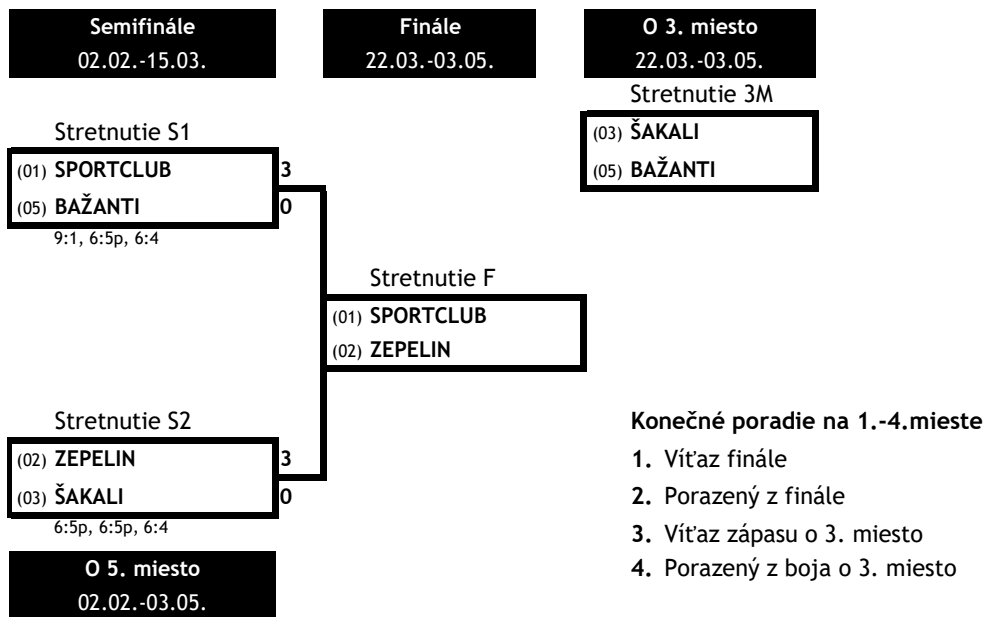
Semifinále
02.02.-15.03.

Finále
22.03.-03.05.

O 3. miesto
22.03.-03.05.

Stretnutie 3M
(03) ŠAKALI
(05) BAŽANTI

Stretnutie S1
(01) SPORTCLUB 3
(05) BAŽANTI 0
9:1, 6:5p, 6:4

Stretnutie F
(01) SPORTCLUB
(02) ZEPELIN

Stretnutie S2
(02) ZEPELIN 3
(03) ŠAKALI 0
6:5p, 6:5p, 6:4

O 5. miesto
02.02.-03.05.

Konečné poradie na 1.-4.mieste
1. Víťaz finále
2. Porazený z finále
3. Víťaz zápasu o 3. miesto
4. Porazený z boja o 3. miesto